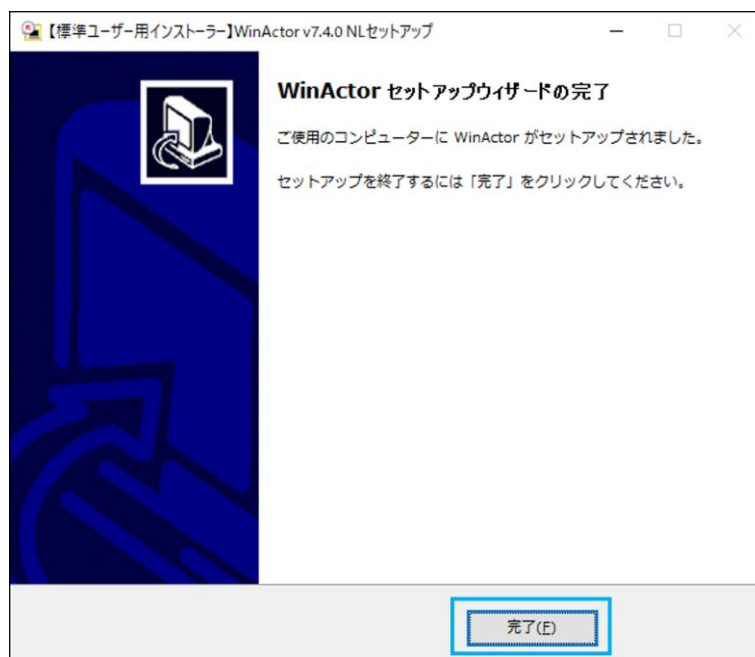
【標準ユーザー用インストーラー】WinActor v7.4.0 NLセットアップ

WinActor セットアップウィザードの完了

ご使用のコンピューターに WinActor がセットアップされました。

セットアップを終了するには「完了」をクリックしてください。

完了(F)